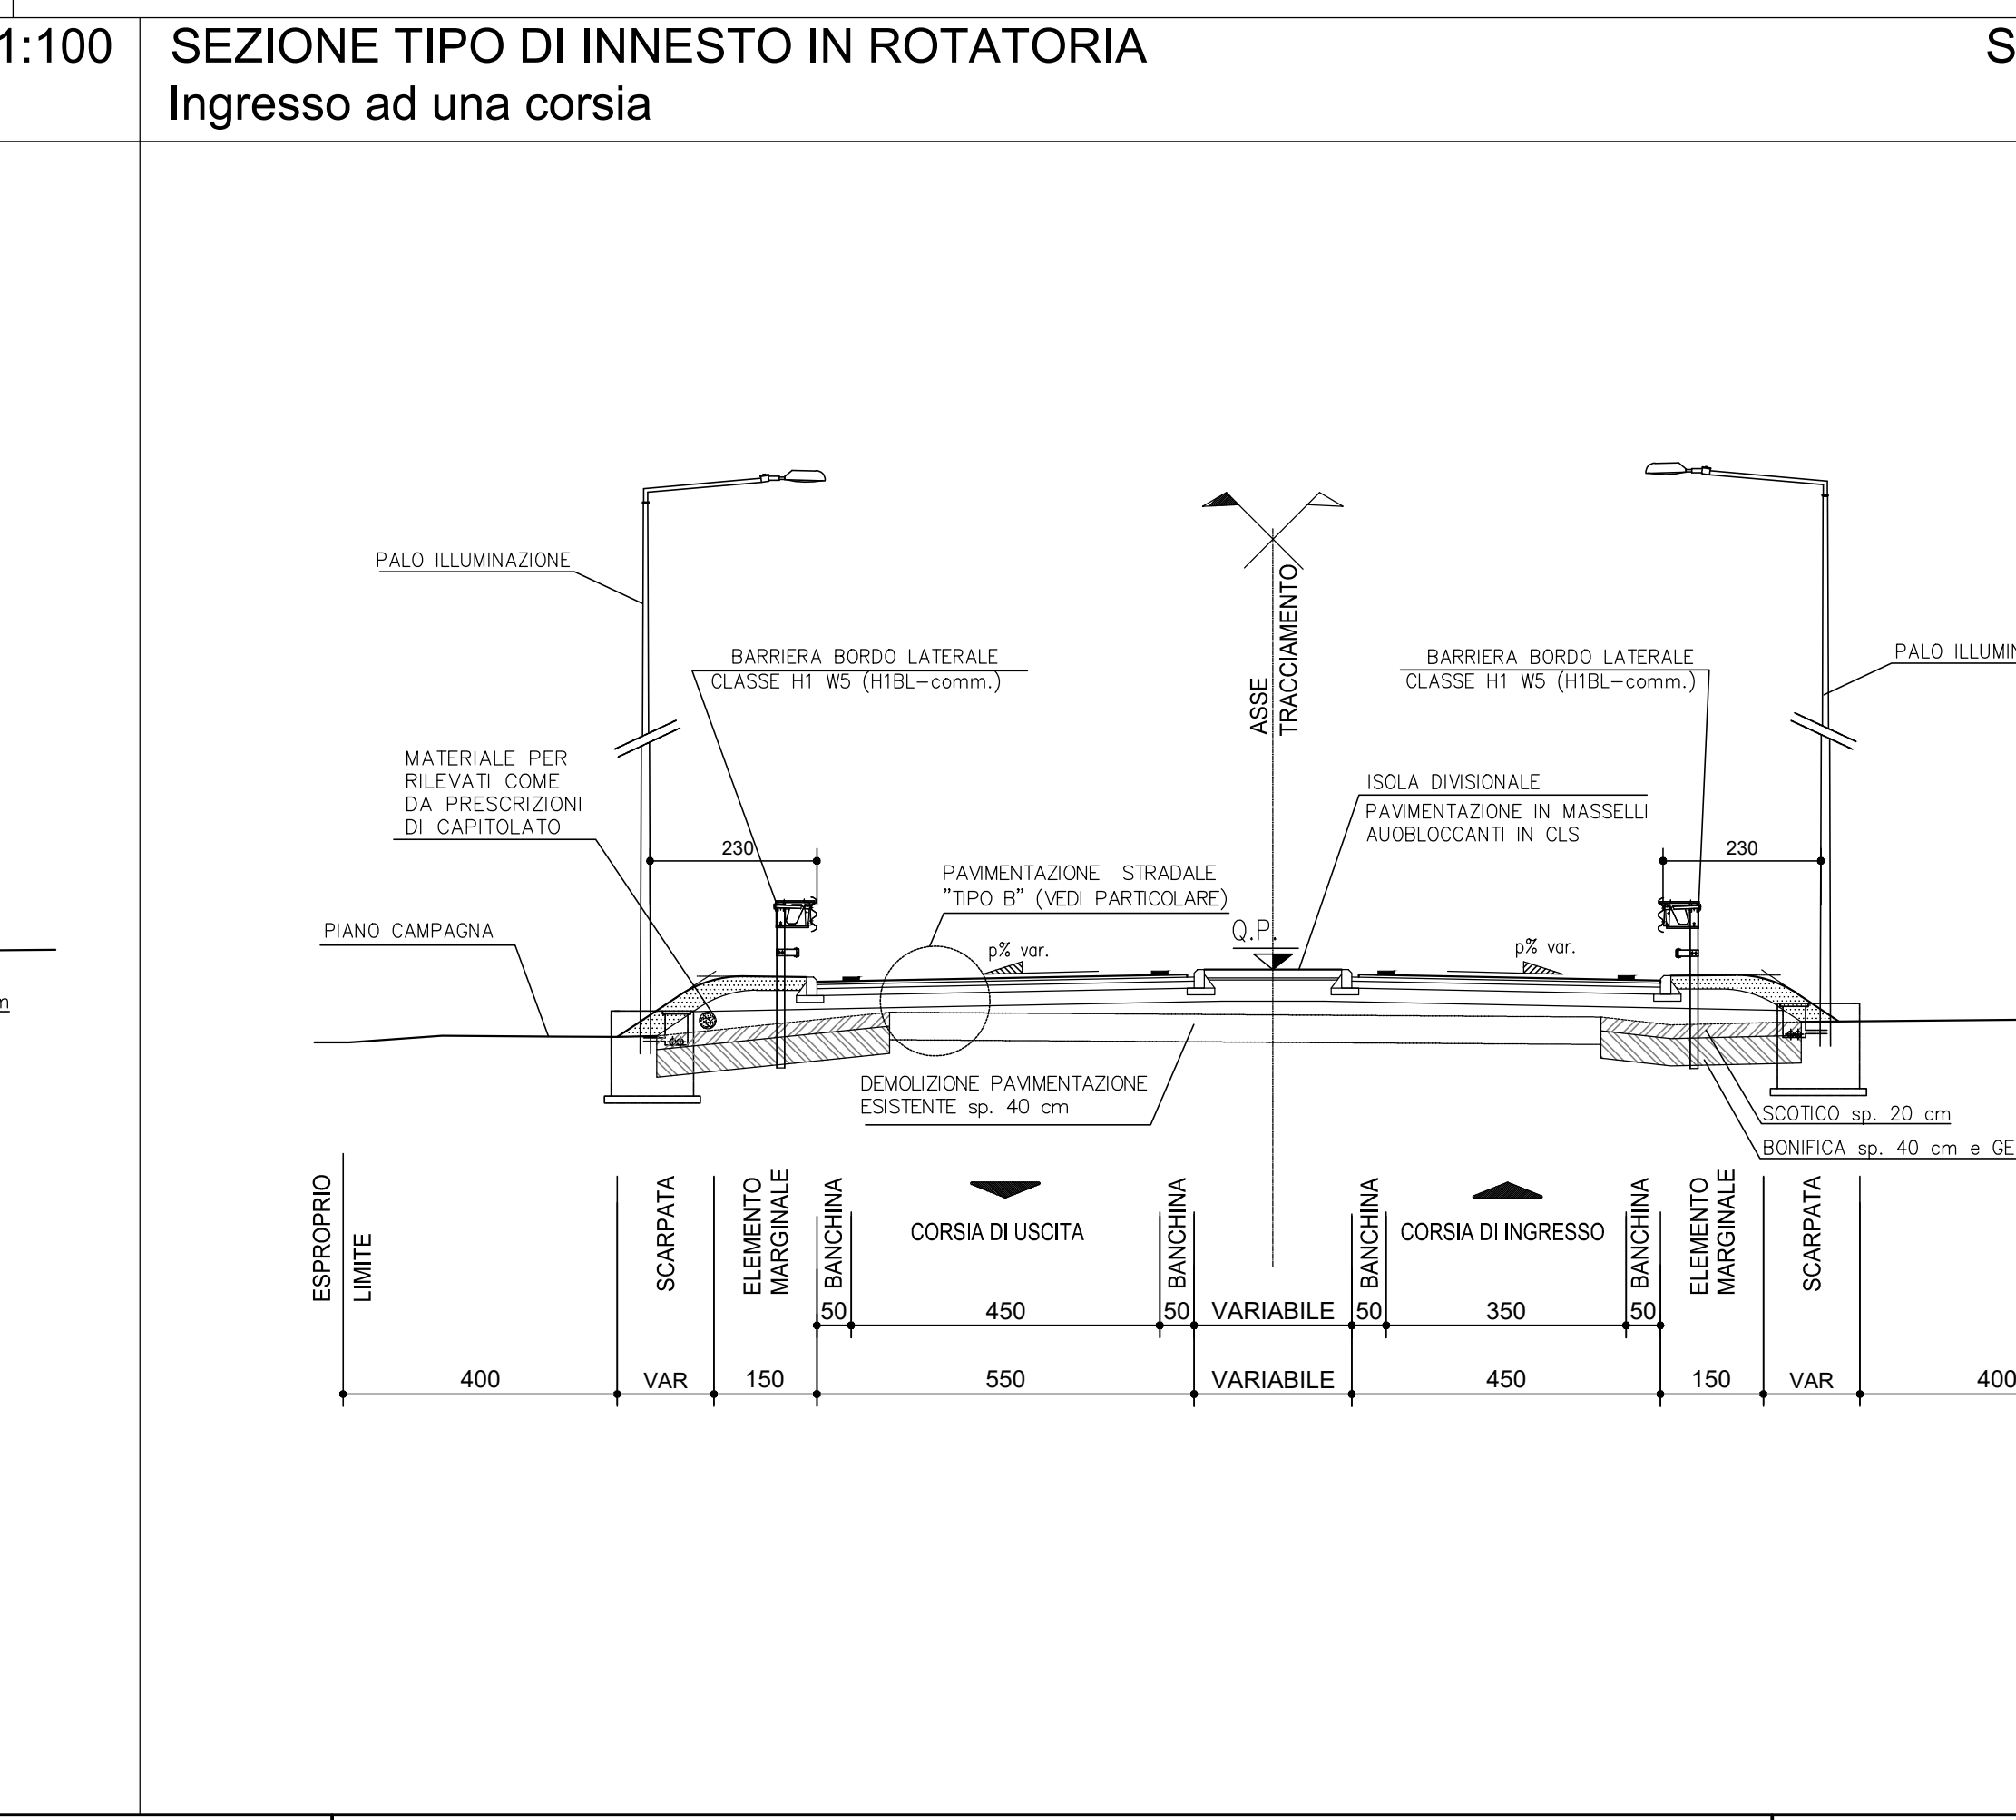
1:100 SEZIONE TIPO DI INNESTO IN ROTATORIA
Ingresso ad una corsia

S

PALO ILLUMINAZIONE

BARRIERA BORDO LATERALE
CLASSE H1 W5 (H1BL–comm.)

ASSE
TRACCIAMENTO

BARRIERA BORDO LATERALE
CLASSE H1 W5 (H1BL–comm.)

PALO ILLUMIN

MATERIALE PER
RILEVATI COME
DA PRESCRIZIONI
DI CAPITOLATO

ISOLA DIVISIONALE
PAVIMENTAZIONE IN MASSELLI
AUOBLOCCANTI IN CLS

230

230

PAVIMENTAZIONE STRADALE
"TIPO B" (VEDI PARTICOLARE)

PIANO CAMPAGNA

Q.P.

p% var.

p% var.

n

DEMOLIZIONE PAVIMENTAZIONE
ESISTENTE sp. 40 cm

SCOTICO sp. 20 cm

BONIFICA sp. 40 cm e GE

ESPROPRIO
LIMITE

SCARPATA

ELEMENTO
MARGINALE

BANCHINA

CORSIA DI USCITA

BANCHINA

BANCHINA

CORSIA DI INGRESSO

BANCHINA

ELEMENTO
MARGINALE

SCARPATA

50 450 50 VARIABILE 50 350 50

400 VAR 150 550 VARIABILE 450 150 VAR 400